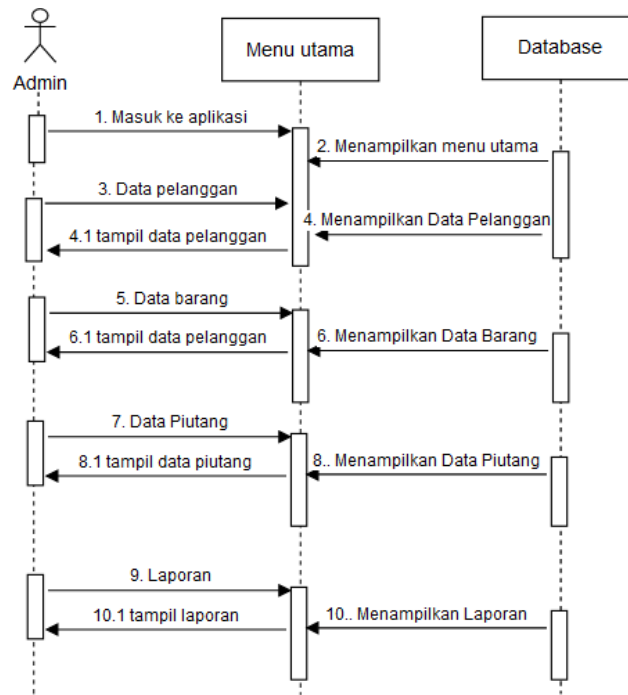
Admin

Menu utama

Database

1. Masuk ke aplikasi

2. Menampilkan menu utama

3. Data pelanggan

4. Menampilkan Data Pelanggan

4.1 tampil data pelanggan

5. Data barang

6.1 tampil data pelanggan

6. Menampilkan Data Barang

7. Data Piutang

8.1 tampil data piutang

8.. Menampilkan Data Piutang

9. Laporan

10.1 tampil laporan

10.. Menampilkan Laporan